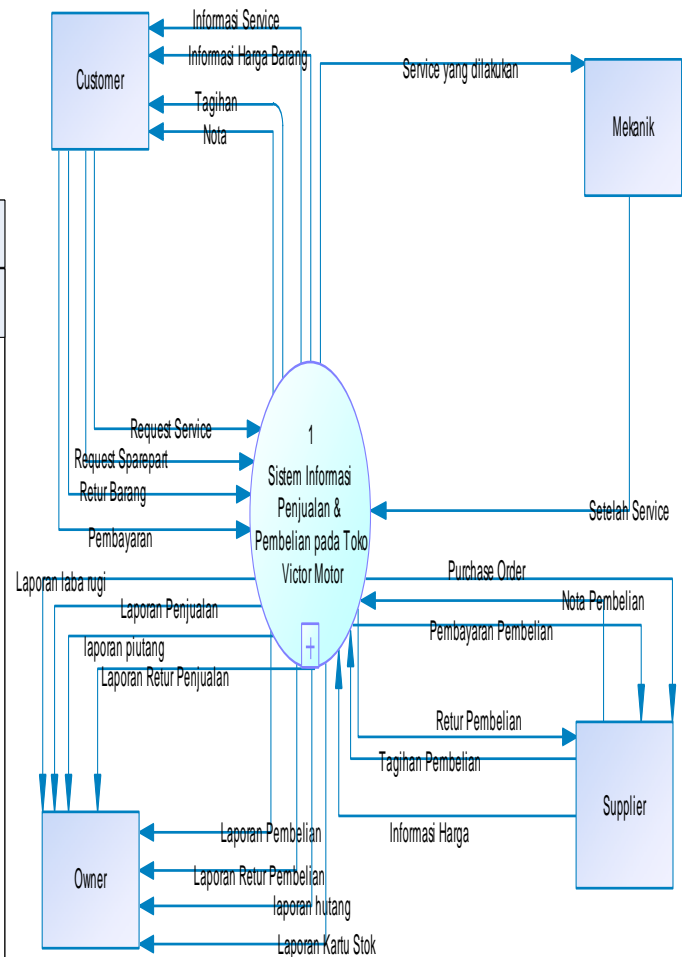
Customer

Informasi Service

Informasi Harga Barang

Tagihan

Nota

Service yang dilakukan

Mekanik

Request Service

Request Sparepart

Retur Barang

Pembayaran

1
Sistem Informasi Penjualan & Pembelian pada Toko Victor Motor

Setelah Service

Laporan laba rugi

Laporan Penjualan

laporan piutang

Laporan Retur Penjualan

Purchase Order

Nota Pembelian

Pembayaran Pembelian

Retur Pembelian

Tagihan Pembelian

Informasi Harga

Supplier

Laporan Pembelian

Laporan Retur Pembelian

laporan hutang

Laporan Kartu Stok

Owner